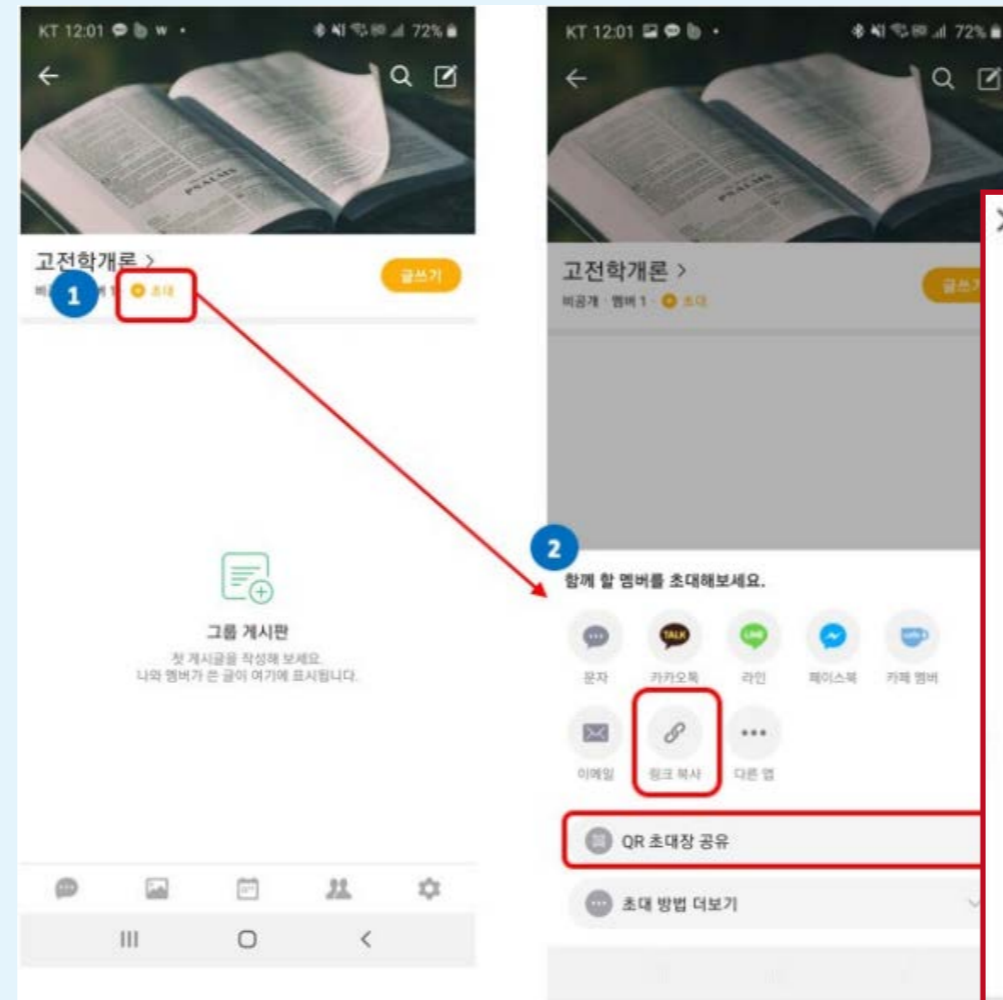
KT 12:01

72%

PSALMS

고전학개론 >

비공개 · 멤버 1 · 초대

글쓰기

1

그룹 게시판

첫 게시글을 작성해 보세요.
나와 멤버가 쓴 글이 여기에 표시됩니다.

III

KT 12:01

72%

PSALMS

고전학개론 >

비공개 · 멤버 1 · 초대

글쓰기

2

함께 할 멤버를 초대해보세요.

문자

TALK

카카오톡

LINE

라인

페이스북

카페 멤버

이메일

링크 복사

다른 앱

QR 초대장 공유

초대 방법 더보기